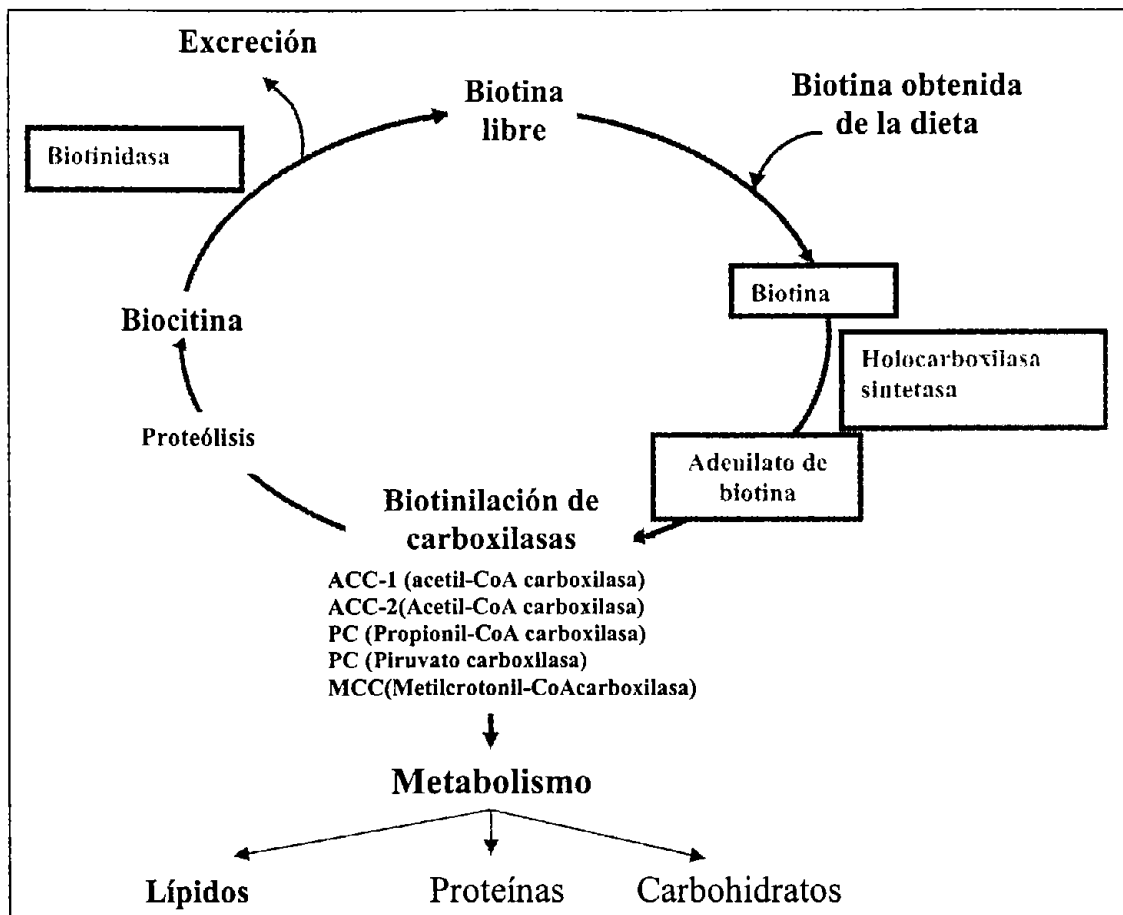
Excreción

Biotina libre

Biotina obtenida de la dieta

Biotinidasa

Biotina

Biocitina

Holocarboxilasa sintetasa

Proteólisis

Adenilato de biotina

Biotinilación de carboxilasas

ACC-1 (acetil-CoA carboxilasa)
ACC-2(Acetil-CoA carboxilasa)
PC (Propionil-CoA carboxilasa)
PC (Piruvato carboxilasa)
MCC(Metilcrotonil-CoAcarboxilasa)

Metabolismo

Lípidos Proteínas Carbohidratos